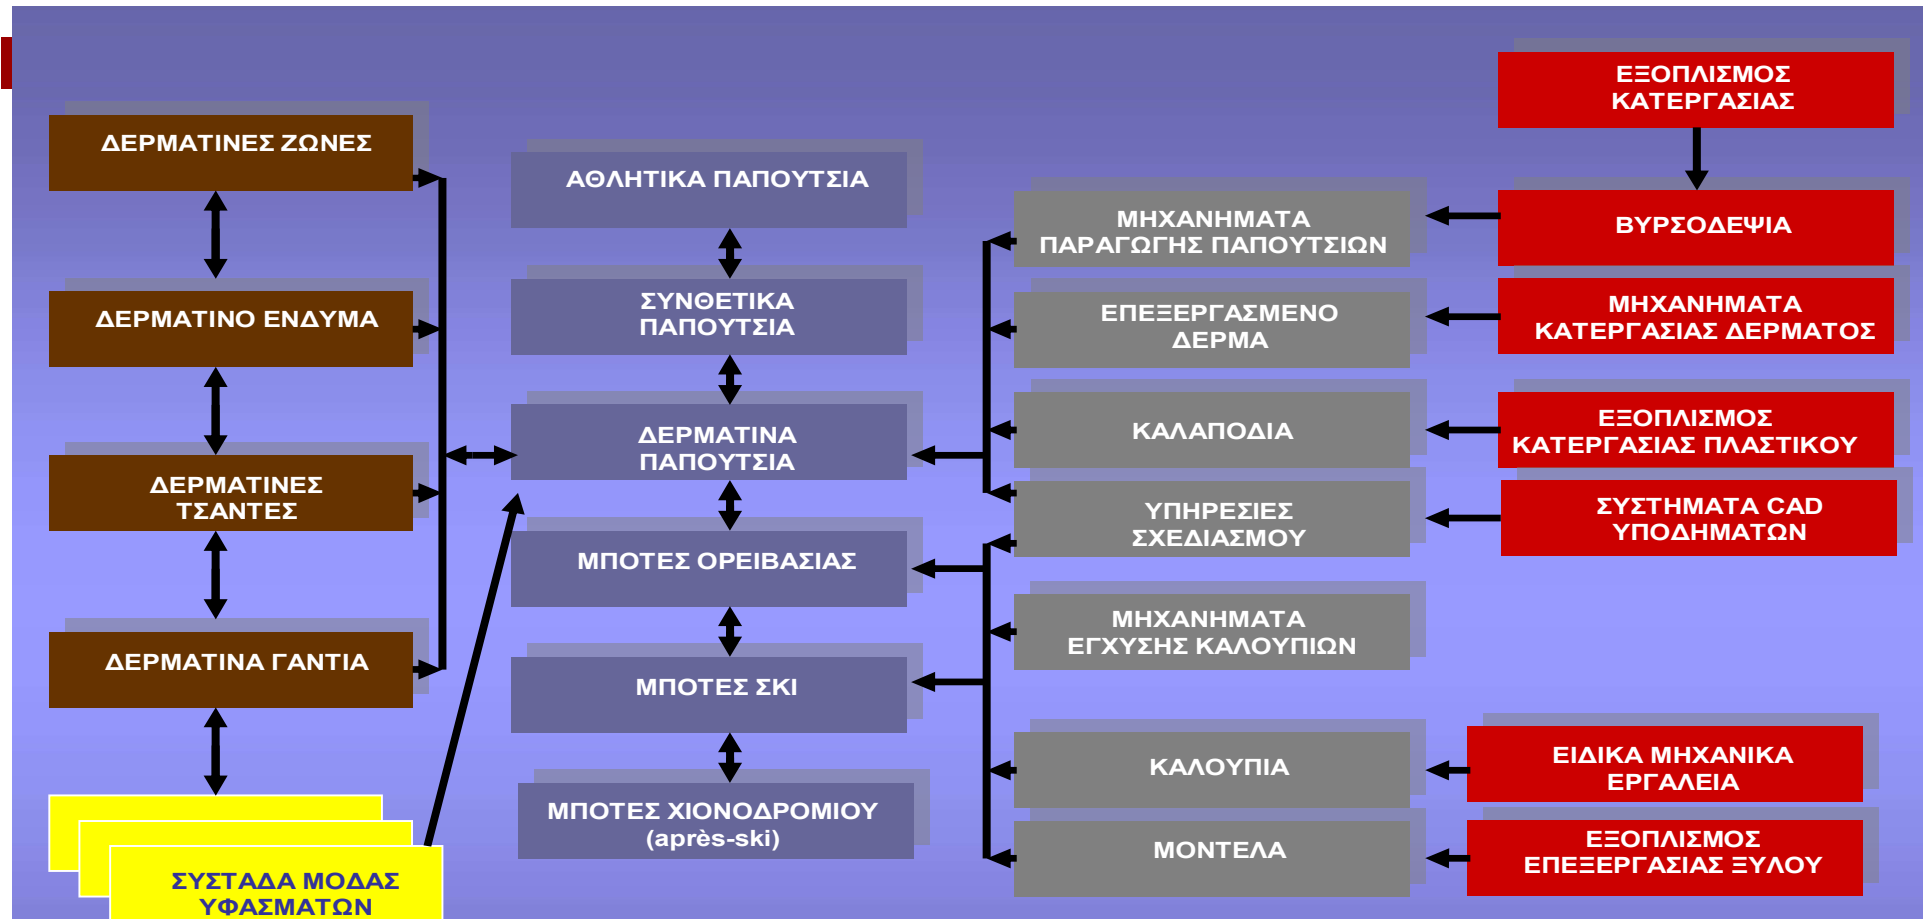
ΔΕΡΜΑΤΙΝΕΣ ΖΩΝΕΣ

ΔΕΡΜΑΤΙΝΟ ΕΝΔΥΜΑ

ΔΕΡΜΑΤΙΝΕΣ ΤΣΑΝΤΕΣ

ΔΕΡΜΑΤΙΝΑ ΓΑΝΤΙΑ

ΣΥΣΤΑΔΑ ΜΟΔΑΣ ΥΦΑΣΜΑΤΩΝ

ΑΘΛΗΤΙΚΑ ΠΑΠΟΥΤΣΙΑ

ΣΥΝΘΕΤΙΚΑ ΠΑΠΟΥΤΣΙΑ

ΔΕΡΜΑΤΙΝΑ ΠΑΠΟΥΤΣΙΑ

ΜΠΟΤΕΣ ΟΡΕΙΒΑΣΙΑΣ

ΜΠΟΤΕΣ ΣΚΙ

ΜΠΟΤΕΣ ΧΙΟΝΟΔΡΟΜΙΟΥ (après-ski)

ΜΗΧΑΝΗΜΑΤΑ ΠΑΡΑΓΩΓΗΣ ΠΑΠΟΥΤΣΙΩΝ

ΕΠΕΞΕΡΓΑΣΜΕΝΟ ΔΕΡΜΑ

ΚΑΛΑΠΟΔΙΑ

ΥΠΗΡΕΣΙΕΣ ΣΧΕΔΙΑΣΜΟΥ

ΜΗΧΑΝΗΜΑΤΑ ΕΓΧΥΣΗΣ ΚΑΛΟΥΠΙΩΝ

ΚΑΛΟΥΠΙΑ

ΜΟΝΤΕΛΑ

ΕΞΟΠΛΙΣΜΟΣ ΚΑΤΕΡΓΑΣΙΑΣ

ΒΥΡΣΟΔΕΨΙΑ

ΜΗΧΑΝΗΜΑΤΑ ΚΑΤΕΡΓΑΣΙΑΣ ΔΕΡΜΑΤΟΣ

ΕΞΟΠΛΙΣΜΟΣ ΚΑΤΕΡΓΑΣΙΑΣ ΠΛΑΣΤΙΚΟΥ

ΣΥΣΤΗΜΑΤΑ CAD ΥΠΟΔΗΜΑΤΩΝ

ΕΙΔΙΚΑ ΜΗΧΑΝΙΚΑ ΕΡΓΑΛΕΙΑ

ΕΞΟΠΛΙΣΜΟΣ ΕΠΕΞΕΡΓΑΣΙΑΣ ΞΥΛΟΥ